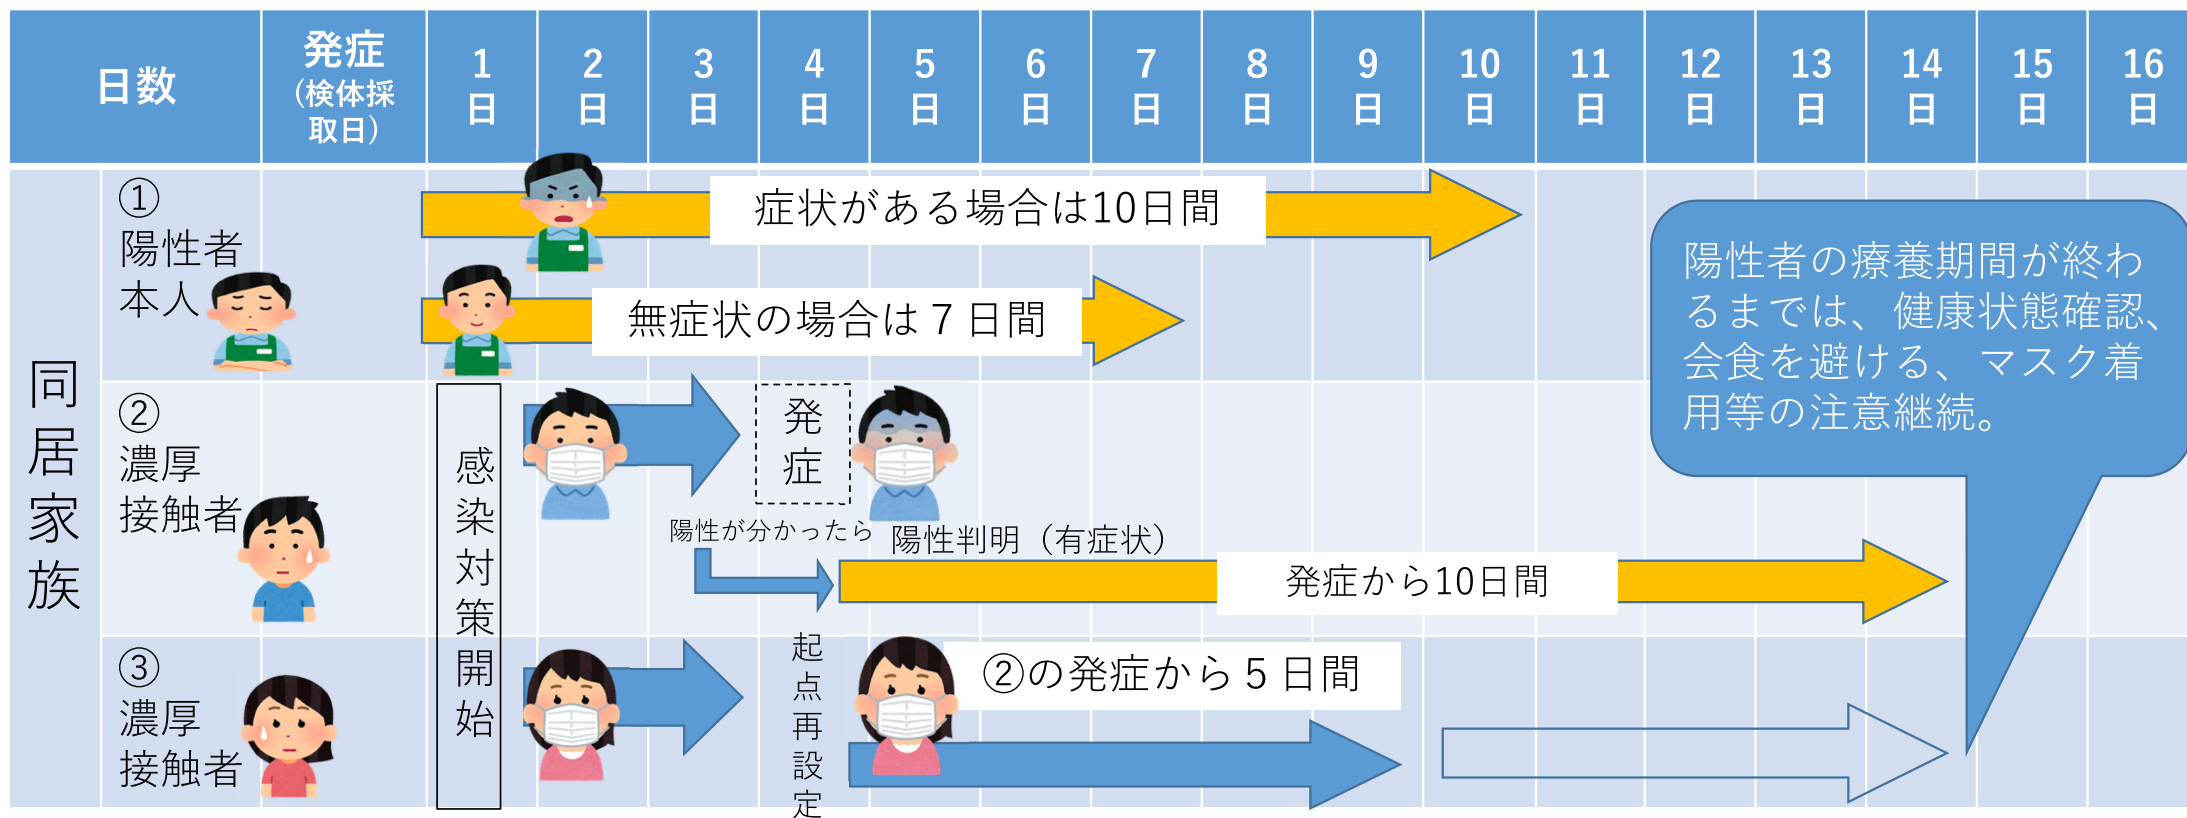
| 日数 | | 発症（検体採取日） | 1日 | 2日 | 3日 | 4日 | 5日 | 6日 | 7日 | 8日 | 9日 | 10日 | 11日 | 12日 | 13日 | 14日 | 15日 | 16日 |
|---|---|---|---|---|---|---|---|---|---|---|---|---|---|---|---|---|---|---|
| 同居家族 | ① 陽性者本人 | | | | | | | | | | | | | | | | | |
| | ② 濃厚接触者 | | | | | | | | | | | | | | | | | |
| | ③ 濃厚接触者 | | | | | | | | | | | | | | | | | |

症状がある場合は10日間

無症状の場合は７日間

感染対策開始

発症

陽性が分かったら

陽性判明（有症状）

発症から10日間

起点再設定

②の発症から５日間

陽性者の療養期間が終わるまでは、健康状態確認、会食を避ける、マスク着用等の注意継続。